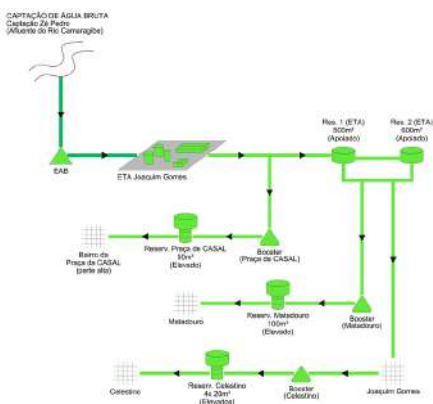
CAPTAÇÃO DE ÁGUA BRUTA
Captação Zé Pedro
(Afluente do Rio Camaragibe)

EAB

ETA Joaquim Gomes

Res. 1 (ETA)
500m³
(Apoiado)

Res. 2 (ETA)
600m³
(Apoiado)

Bairro da
Praça da CASAL
(parte alta)

Reserv. Praça da CASAL
90m³
(Elevado)

Booster
(Praça da CASAL)

Matadouro

Reserv. Matadouro
100m³
(Elevado)

Booster
(Matadouro)

Celestino

Reserv. Celestino
4x 20m³
(Elevados)

Booster
(Celestino)

Joaquim Gomes